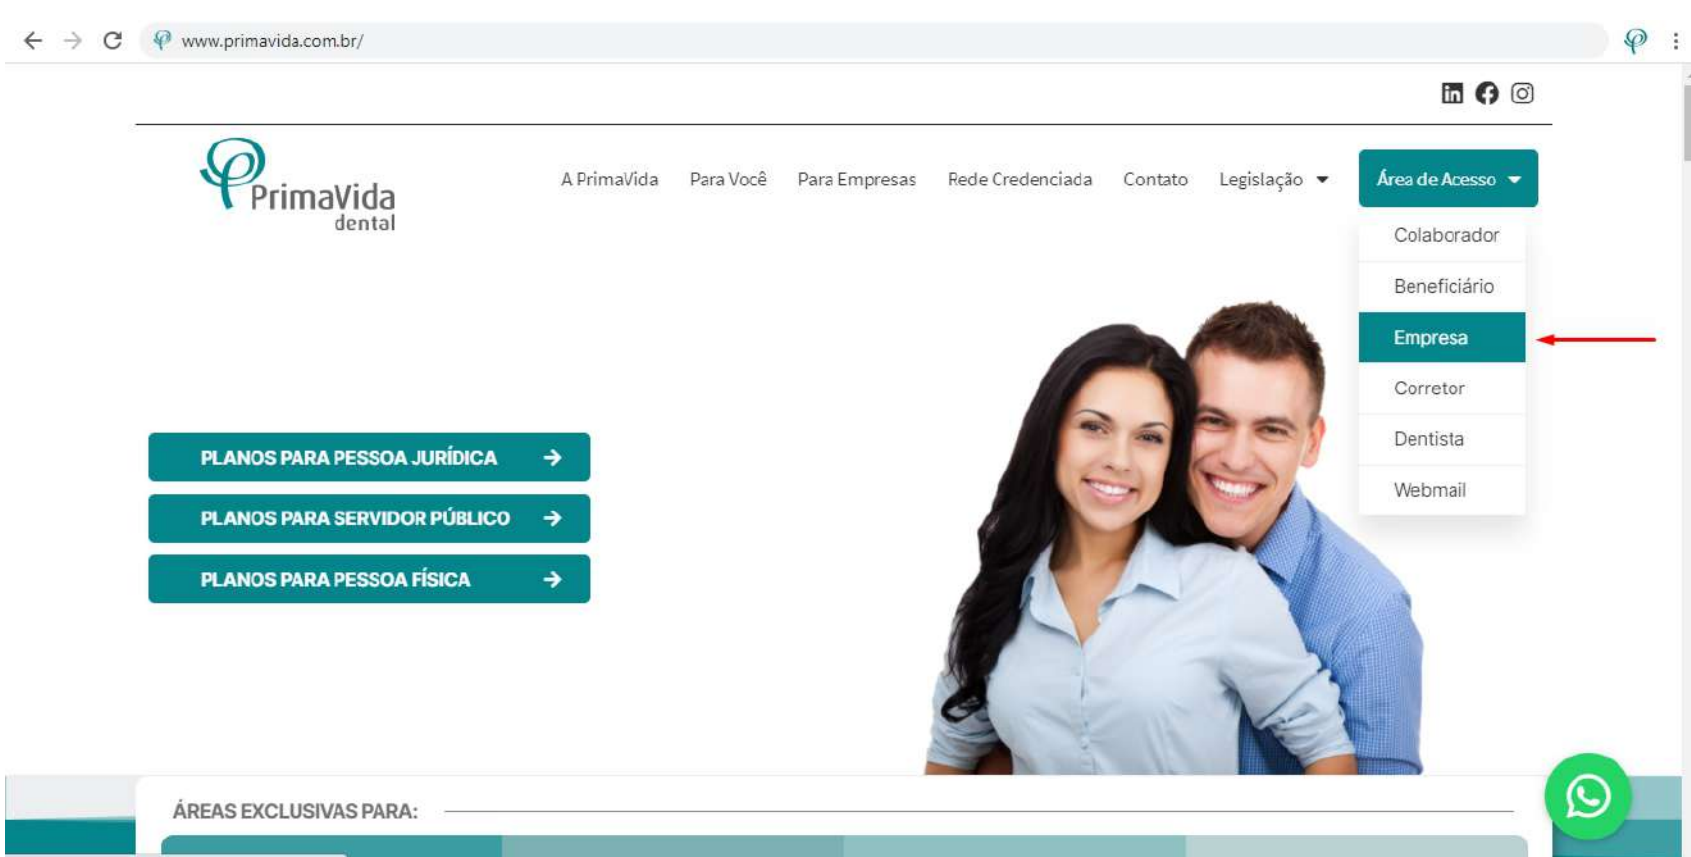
www.primavida.com.br/

PrimaVida dental

A PrimaVida Para Você Para Empresas Rede Credenciada Contato Legislação

Área de Acesso

Colaborador
Beneficiário
Empresa
Corretor
Dentista
Webmail

PLANOS PARA PESSOA JURÍDICA
PLANOS PARA SERVIDOR PÚBLICO
PLANOS PARA PESSOA FÍSICA

ÁREAS EXCLUSIVAS PARA: